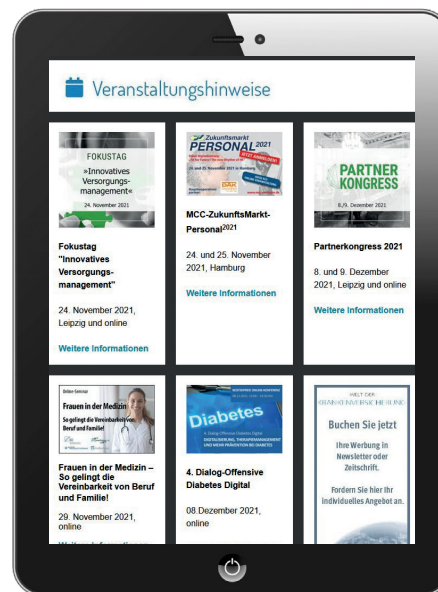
Veranstaltungshinweise

FOKUSTAG
»Innovatives Versorgungsmanagement«
24. November 2021

Fokustag "Innovatives Versorgungsmanagement"

24. November 2021, Leipzig und online

Weitere Informationen

Zukunftsmarkt PERSONAL 2021

MCC-ZukunftsMarkt-Personal$^{2021}$

24. und 25. November 2021, Hamburg

Weitere Informationen

PARTNER KONGRESS
8./9. Dezember 2021

Partnerkongress 2021

8. und 9. Dezember 2021, Leipzig und online

Weitere Informationen

Online-Seminar
Frauen in der Medizin
So gelingt die Vereinbarkeit von Beruf und Familie!

Frauen in der Medizin – So gelingt die Vereinbarkeit von Beruf und Familie!

29. November 2021, online

Diabetes

4. Dialog-Offensive Diabetes Digital

08.Dezember 2021, online

WELT DER KRANKENVERSICHERUNG

Buchen Sie jetzt

Ihre Werbung in Newsletter oder Zeitschrift.

Fordern Sie hier Ihr individuelles Angebot an.